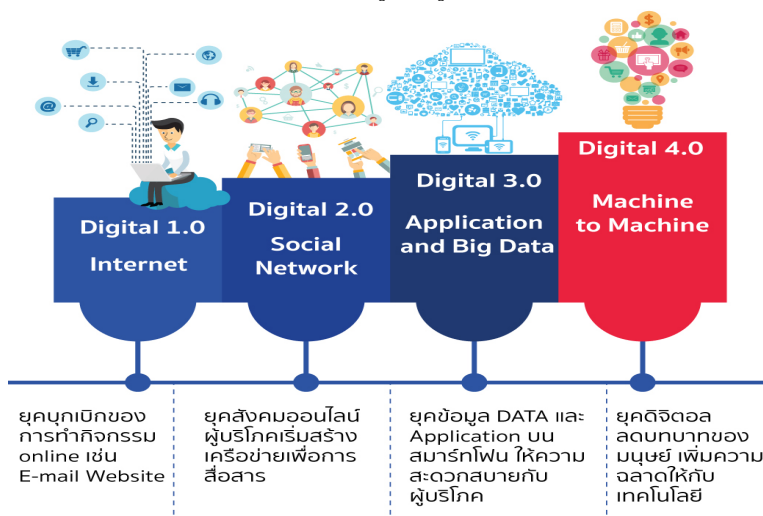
Digital 1.0

Internet

Digital 2.0

Social Network

Digital 3.0

Application and Big Data

Digital 4.0

Machine to Machine

ยุคบุกเบิกของการทำกิจกรรม online เช่น E-mail Website

ยุคสังคมออนไลน์ ผู้บริโภคเริ่มสร้างเครือข่ายเพื่อการสื่อสาร

ยุคข้อมูล DATA และ Application บนสมาร์ทโฟน ให้ความสะดวกสบายกับผู้บริโภค

ยุคดิจิตอล ลดบทบาทของมนุษย์ เพิ่มความฉลาดให้กับเทคโนโลยี